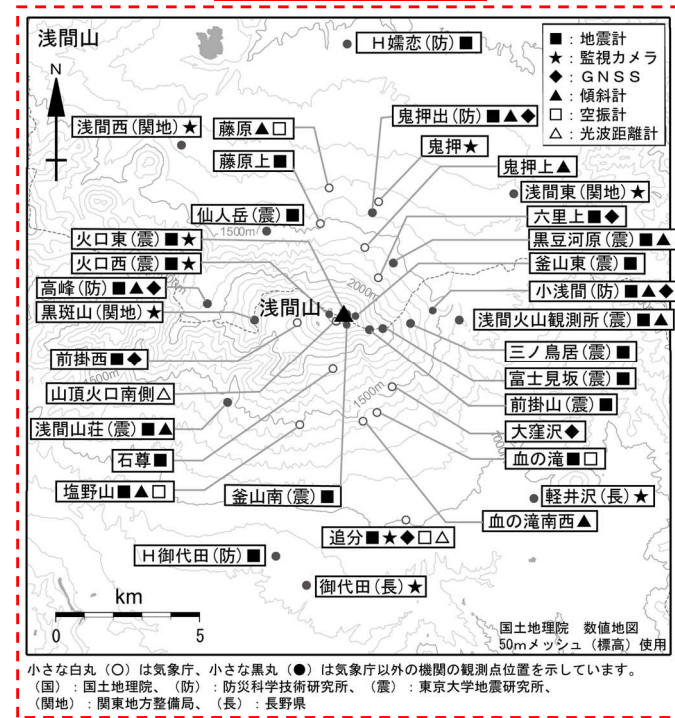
浅間山

■：地震計
★：監視カメラ
◆：ＧＮＳＳ
▲：傾斜計
□：空振計
△：光波距離計

H嬬恋（防）■
N
浅間西（関地）★
藤原▲□
鬼押出（防）■▲◆
藤原上■
鬼押★
鬼押上▲
浅間東（関地）★
仙人岳（震）■
六里上■◆
火口東（震）■★
黒豆河原（震）■▲
火口西（震）■★
釜山東（震）■
1500m
2000m
高峰（防）■▲◆
小浅間（防）■▲◆
黒斑山（関地）★
浅間山
浅間火山観測所（震）■▲
前掛西■◆
三ノ鳥居（震）■
山頂火口南側△
富士見坂（震）■
1500m
1500m
前掛山（震）■
浅間山荘（震）■▲
大窪沢◆
石尊■
血の滝■□
塩野山■▲□
釜山南（震）■
軽井沢（長）★
血の滝南西▲
追分■★◆□△
H御代田（防）■
御代田（長）★
km
0
5
国土地理院　数値地図
50mメッシュ（標高）使用

小さな白丸（○）は気象庁、小さな黒丸（●）は気象庁以外の機関の観測点位置を示しています。
（国）：国土地理院、（防）：防災科学技術研究所、（震）：東京大学地震研究所、
（関地）：関東地方整備局、（長）：長野県